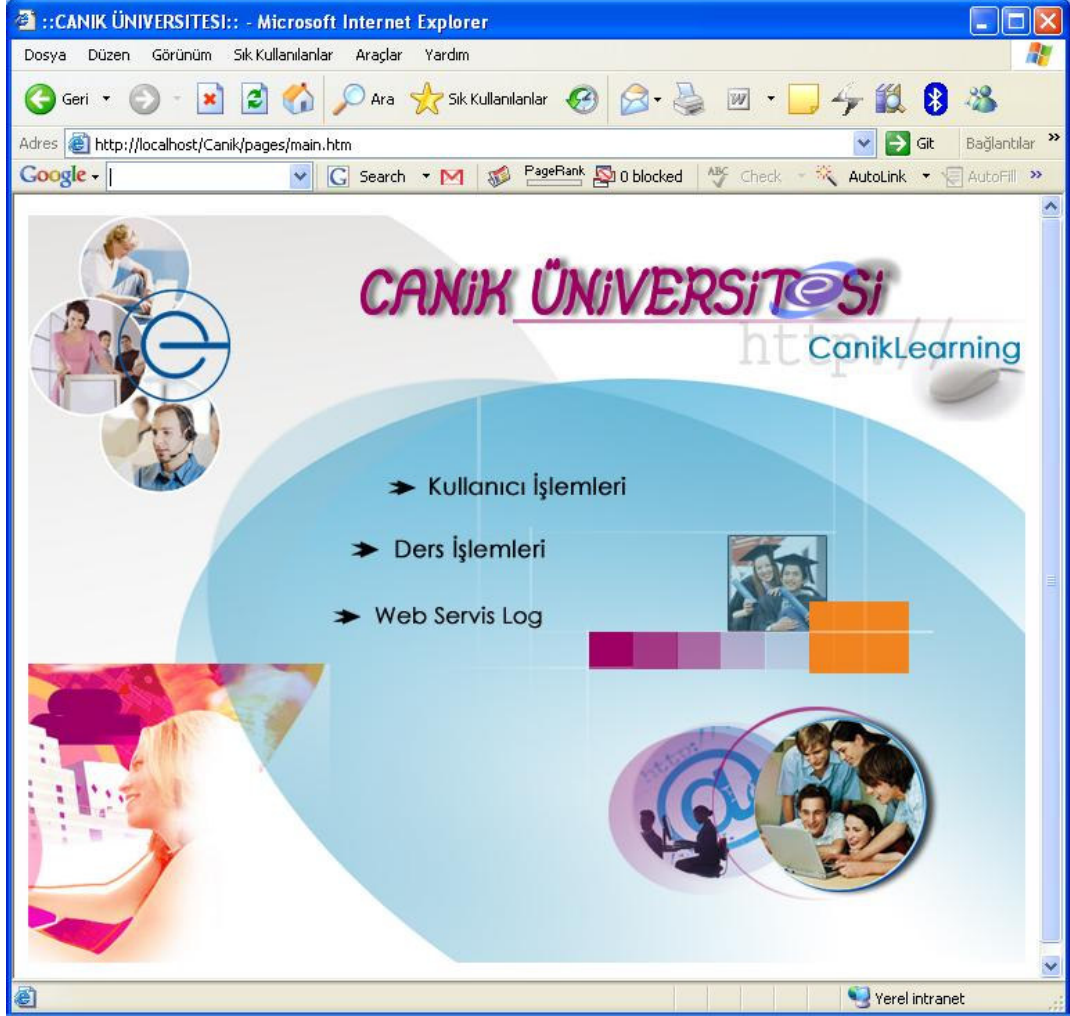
::CANIK ÜNIVERSITESI:: - Microsoft Internet Explorer

Dosya Düzen Görünüm Sık Kullanılanlar Araçlar Yardım

Geri Ara Sık Kullanılanlar

Adres http://localhost/Canik/pages/main.htm Git Bağlantılar »

Google Search PageRank 0 blocked Check AutoLink AutoFill »

CANiK ÜNiVERSiTeSi

http://

CanikLearning

Kullanıcı İşlemleri

Ders İşlemleri

Web Servis Log

Yerel intranet